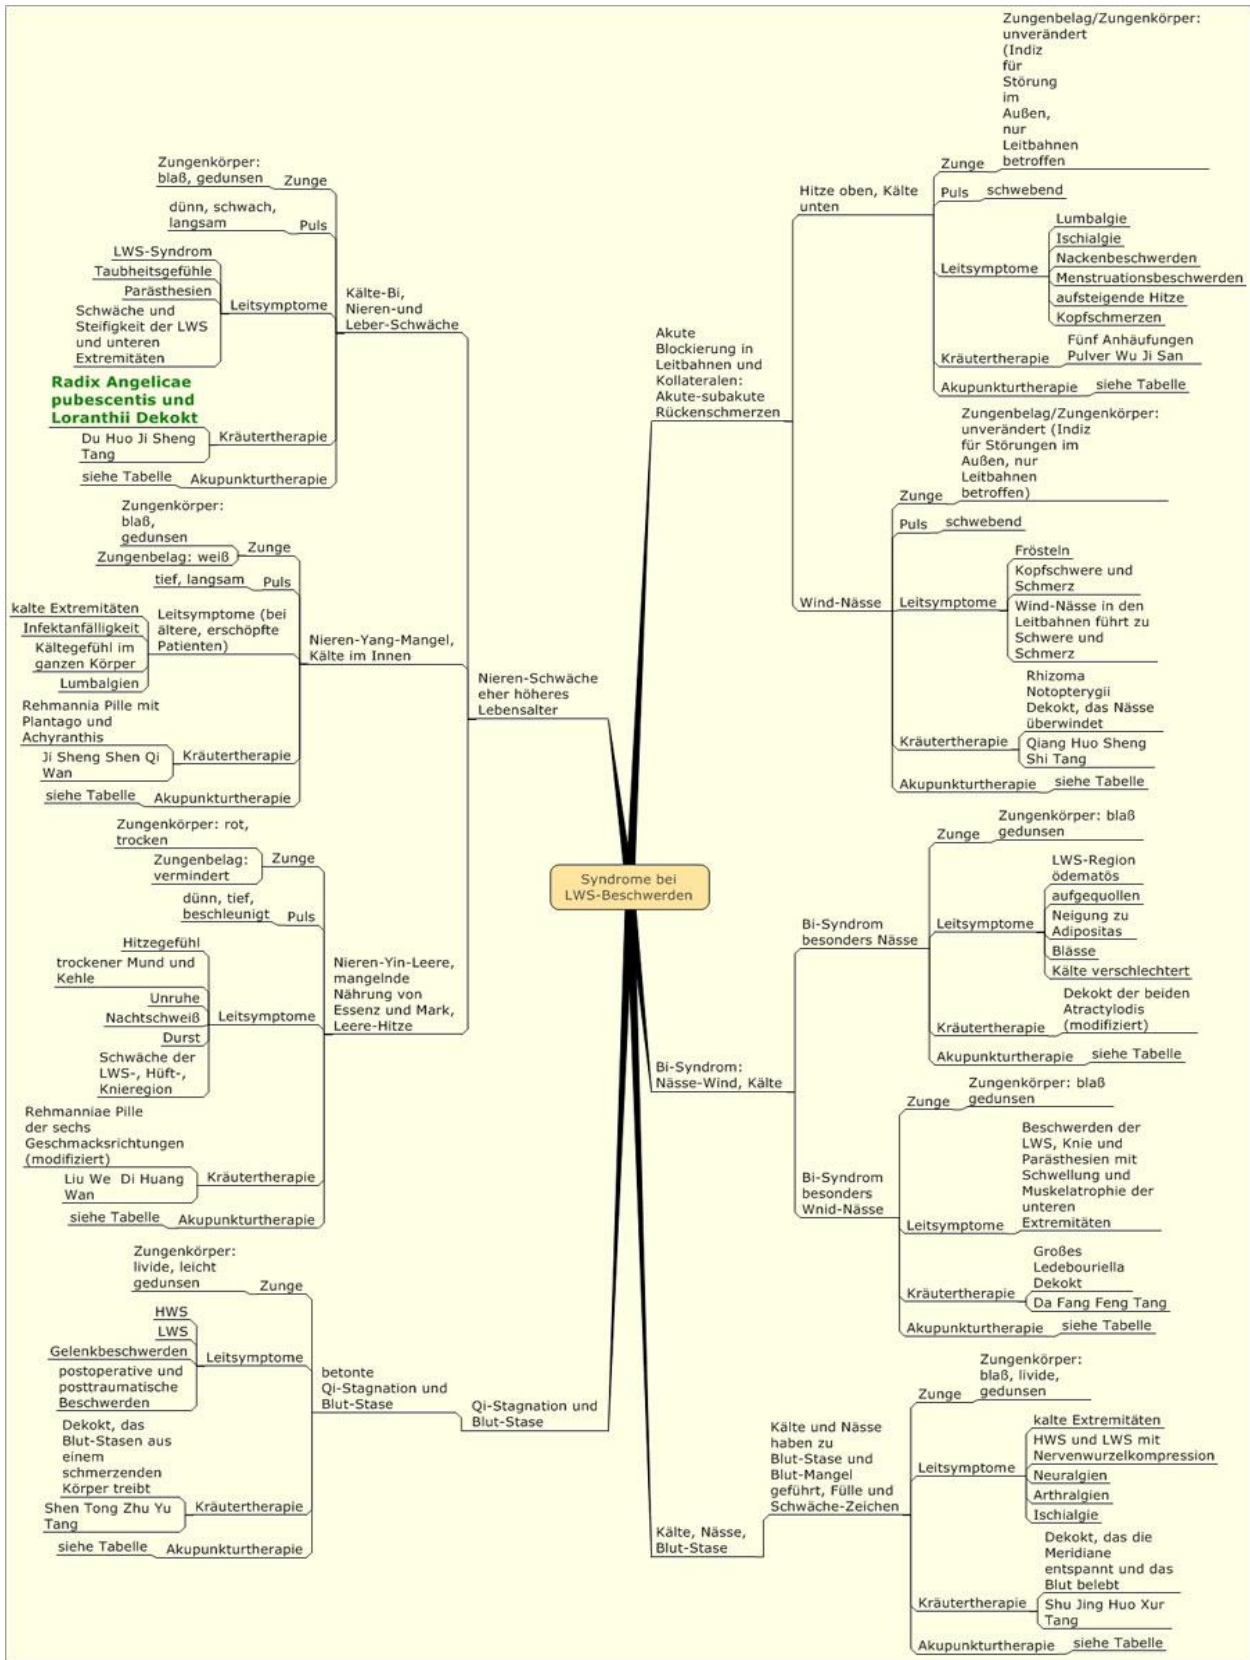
Syndrome bei LWS-Beschwerden

Nieren-Schwäche eher höheres Lebensalter

Kälte-Bi, Nieren-und Leber-Schwäche
Zunge
Zungenkörper: blaß, gedunsen
Puls
dünn, schwach, langsam
Leitsymptome
LWS-Syndrom
Taubheitsgefühle
Parästhesien
Schwäche und Steifigkeit der LWS und unteren Extremitäten
Kräutertherapie
Radix Angelicae pubescentis und Loranthii Dekokt
Du Huo Ji Sheng Tang
Akupunkturtherapie
siehe Tabelle

Nieren-Yang-Mangel, Kälte im Innen
Zunge
Zungenkörper: blaß, gedunsen
Zungenbelag: weiß
Puls
tief, langsam
Leitsymptome (bei ältere, erschöpfte Patienten)
kalte Extremitäten
Infektanfälligkeit
Kältegefühl im ganzen Körper
Lumbalgien
Kräutertherapie
Rehmannia Pille mit Plantago und Achyranthis
Ji Sheng Shen Qi Wan
Akupunkturtherapie
siehe Tabelle

Nieren-Yin-Leere, mangelnde Nährung von Essenz und Mark, Leere-Hitze
Zunge
Zungenkörper: rot, trocken
Zungenbelag: vermindert
Puls
dünn, tief, beschleunigt
Leitsymptome
Hitzegefühl
trockener Mund und Kehle
Unruhe
Nachtschweiß
Durst
Schwäche der LWS-, Hüft-, Knieregion
Kräutertherapie
Rehmanniae Pille der sechs Geschmacksrichtungen (modifiziert)
Liu We Di Huang Wan
Akupunkturtherapie
siehe Tabelle

Qi-Stagnation und Blut-Stase
betonte Qi-Stagnation und Blut-Stase
Zunge
Zungenkörper: livide, leicht gedunsen
Leitsymptome
HWS
LWS
Gelenkbeschwerden
postoperative und posttraumatische Beschwerden
Kräutertherapie
Dekokt, das Blut-Stasen aus einem schmerzenden Körper treibt
Shen Tong Zhu Yu Tang
Akupunkturtherapie
siehe Tabelle

Akute Blockierung in Leitbahnen und Kollateralen: Akute-subakute Rückenschmerzen

Hitze oben, Kälte unten
Zunge
Zungenbelag/Zungenkörper: unverändert (Indiz für Störung im Außen, nur Leitbahnen betroffen)
Puls
schwebend
Leitsymptome
Lumbalgie
Ischialgie
Nackenbeschwerden
Menstruationsbeschwerden
aufsteigende Hitze
Kopfschmerzen
Kräutertherapie
Fünf Anhäufungen Pulver Wu Ji San
Akupunkturtherapie
siehe Tabelle

Wind-Nässe
Zunge
Zungenbelag/Zungenkörper: unverändert (Indiz für Störungen im Außen, nur Leitbahnen betroffen)
Puls
schwebend
Leitsymptome
Frösteln
Kopfschwere und Schmerz
Wind-Nässe in den Leitbahnen führt zu Schwere und Schmerz
Kräutertherapie
Rhizoma Notopterygii Dekokt, das Nässe überwindet
Qiang Huo Sheng Shi Tang
Akupunkturtherapie
siehe Tabelle

Bi-Syndrom: Nässe-Wind, Kälte

Bi-Syndrom besonders Nässe
Zunge
Zungenkörper: blaß gedunsen
Leitsymptome
LWS-Region ödematös
aufgequollen
Neigung zu Adipositas
Blässe
Kälte verschlechtert
Kräutertherapie
Dekokt der beiden Atractylodis (modifiziert)
Akupunkturtherapie
siehe Tabelle

Bi-Syndrom besonders Wnid-Nässe
Zunge
Zungenkörper: blaß gedunsen
Leitsymptome
Beschwerden der LWS, Knie und Parästhesien mit Schwellung und Muskelatrophie der unteren Extremitäten
Kräutertherapie
Großes Ledebouriella Dekokt
Da Fang Feng Tang
Akupunkturtherapie
siehe Tabelle

Kälte, Nässe, Blut-Stase
Kälte und Nässe haben zu Blut-Stase und Blut-Mangel geführt, Fülle und Schwäche-Zeichen
Zunge
Zungenkörper: blaß, livide, gedunsen
Leitsymptome
kalte Extremitäten
HWS und LWS mit Nervenwurzelkompression
Neuralgien
Arthralgien
Ischialgie
Kräutertherapie
Dekokt, das die Meridiane entspannt und das Blut belebt
Shu Jing Huo Xur Tang
Akupunkturtherapie
siehe Tabelle